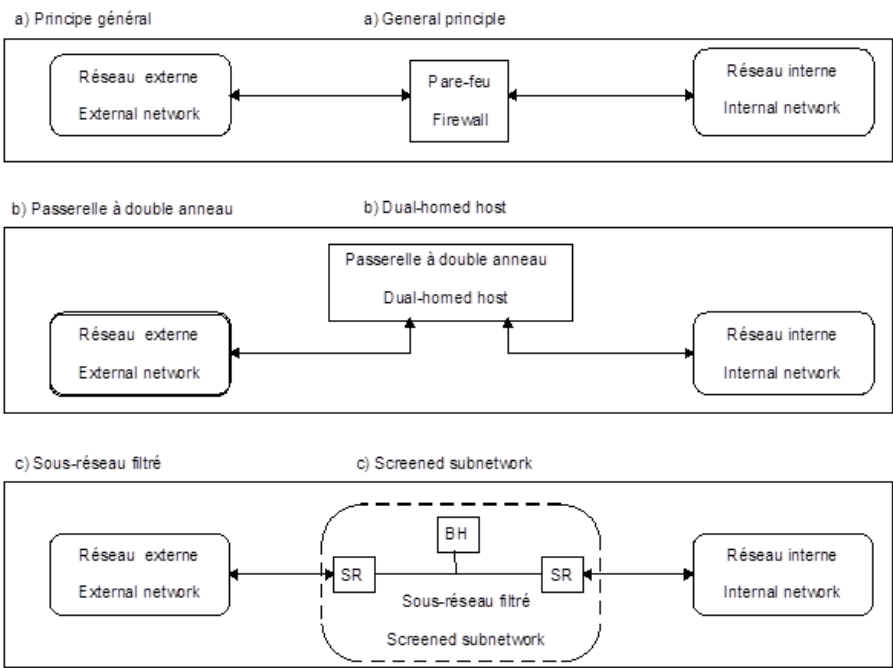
a) Principe général

a) General principle

Réseau externe
External network

Pare-feu
Firewall

Réseau interne
Internal network

b) Passerelle à double anneau

b) Dual-homed host

Passerelle à double anneau
Dual-homed host

Réseau externe
External network

Réseau interne
Internal network

c) Sous-réseau filtré

c) Screened subnetwork

Réseau externe
External network

BH

SR

SR

Sous-réseau filtré
Screened subnetwork

Réseau interne
Internal network